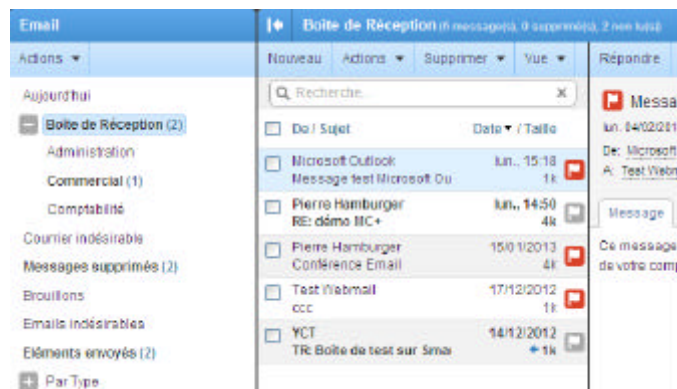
Email

Actions ▾

Aujourd'hui

Boite de Réception (2)

Administration

Commercial (1)

Comptabilité

Courrier indésirable

Messages supprimés (2)

Brouillons

Emails indésirables

Eléments envoyés (2)

Par Type

Boite de Réception (5 message(s), 0 supprimé(s), 2 non lu(s))

Nouveau | Actions ▾ | Supprimer ▾ | Vue ▾

Recherche

De / Sujet | Date ▾ / Taille

Microsoft Outlook | lun., 15:18
Message test Microsoft Ou | 1k

Pierre Hamburger | lun., 14:50
RE: démo MC+ | 4k

Pierre Hamburger | 15/01/2013
Conférence Email | 4k

Test Webmail | 17/12/2012
ccc | 1k

YCT | 14/12/2012
TR: Boite de test sur 5ma | 1k

Répondre

Messa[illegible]

lun. 04/02/201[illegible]

De: Microsoft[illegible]

A: Test Webm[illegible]

Message

Ce message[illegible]
de votre comp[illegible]